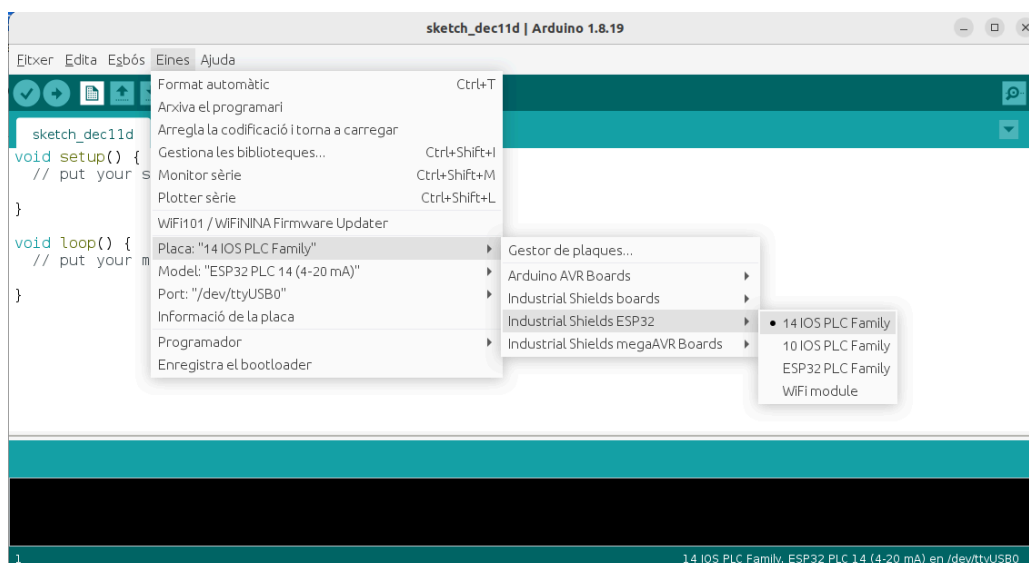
sketch_dec11d | Arduino 1.8.19

Fitxer Edita Esbós Eines Ajuda

sketch_dec11d

void setup() {
  // put your s

}

void loop() {
  // put your m

}

Format automàtic Ctrl+T
Arxiva el programari
Arregla la codificació i torna a carregar
Gestiona les biblioteques... Ctrl+Shift+I
Monitor sèrie Ctrl+Shift+M
Plotter sèrie Ctrl+Shift+L
WiFi101 / WiFiNINA Firmware Updater
Placa: "14 IOS PLC Family"
Model: "ESP32 PLC 14 (4-20 mA)"
Port: "/dev/ttyUSB0"
Informació de la placa
Programador
Enregistra el bootloader

Gestor de plaques...
Arduino AVR Boards
Industrial Shields boards
Industrial Shields ESP32
Industrial Shields megaAVR Boards

• 14 IOS PLC Family
10 IOS PLC Family
ESP32 PLC Family
WiFi module

1

14 IOS PLC Family, ESP32 PLC 14 (4-20 mA) en /dev/ttyUSB0